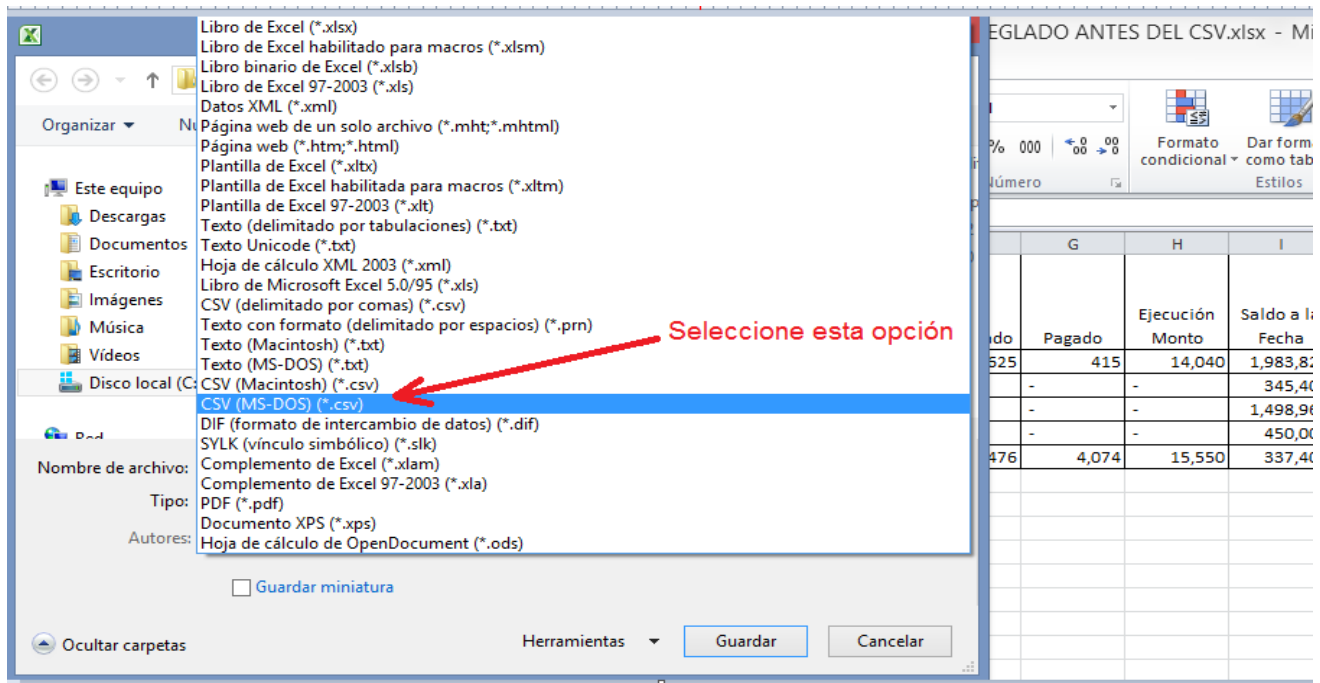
Libro de Excel (*.xlsx)
Libro de Excel habilitado para macros (*.xlsm)
Libro binario de Excel (*.xlsb)
Libro de Excel 97-2003 (*.xls)
Datos XML (*.xml)
Página web de un solo archivo (*.mht;*.mhtml)
Página web (*.htm;*.html)
Plantilla de Excel (*.xltx)
Plantilla de Excel habilitada para macros (*.xltm)
Plantilla de Excel 97-2003 (*.xlt)
Texto (delimitado por tabulaciones) (*.txt)
Texto Unicode (*.txt)
Hoja de cálculo XML 2003 (*.xml)
Libro de Microsoft Excel 5.0/95 (*.xls)
CSV (delimitado por comas) (*.csv)
Texto con formato (delimitado por espacios) (*.prn)
Texto (Macintosh) (*.txt)
Texto (MS-DOS) (*.txt)
CSV (Macintosh) (*.csv)
CSV (MS-DOS) (*.csv)
DIF (formato de intercambio de datos) (*.dif)
SYLK (vínculo simbólico) (*.slk)
Complemento de Excel (*.xlam)
Complemento de Excel 97-2003 (*.xla)
PDF (*.pdf)
Documento XPS (*.xps)
Hoja de cálculo de OpenDocument (*.ods)

Seleccione esta opción

EGLADO ANTES DEL CSV.xlsx - Mi

Organizar
Este equipo
Descargas
Documentos
Escritorio
Imágenes
Música
Vídeos
Disco local (C:
Red

Nombre de archivo:
Tipo:
Autores:
Guardar miniatura
Ocultar carpetas
Herramientas
Guardar
Cancelar

% 000
Formato condicional
Dar formato como tabla
Número
Estilos

| | G | H | I |
|---|---|---|---|
| ado | Pagado | Ejecución Monto | Saldo a la Fecha |
| 525 | 415 | 14,040 | 1,983,82 |
| | - | - | 345,40 |
| | - | - | 1,498,96 |
| | - | - | 450,00 |
| 476 | 4,074 | 15,550 | 337,40 |